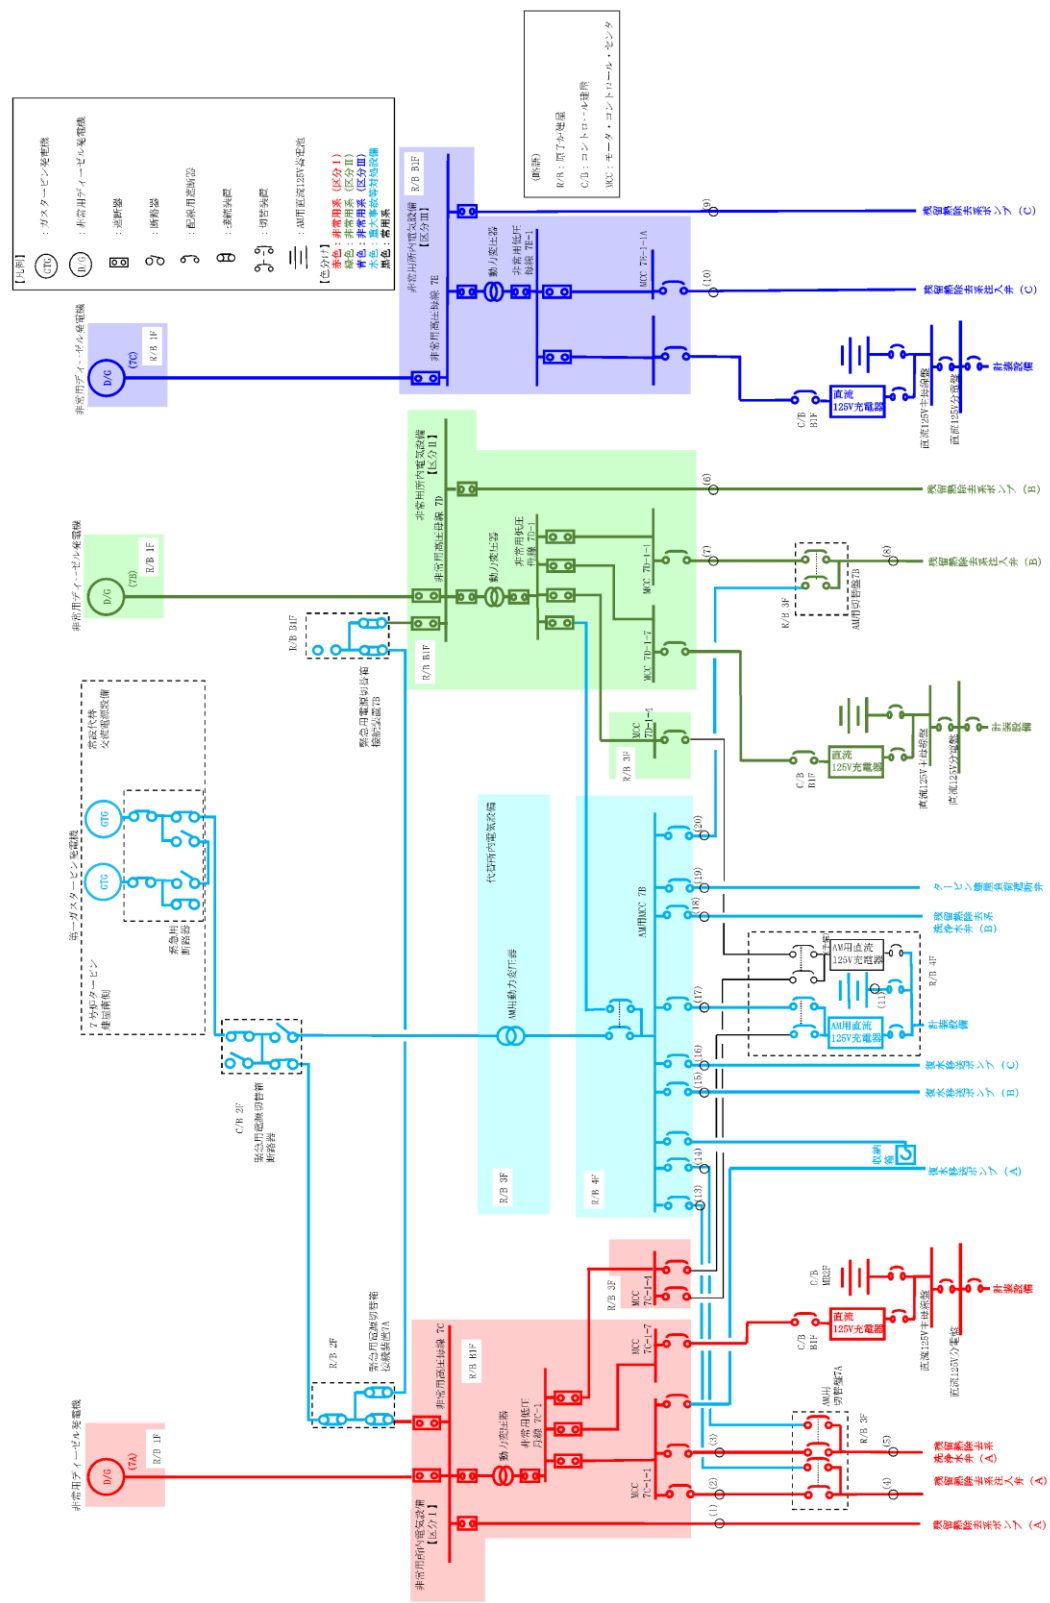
【凡例】
GTG ：ガスタービン発電機
D/G ：非常用ディーゼル発電機
：遮断器
：断路器
：配線用遮断器
：接続装置
：切替装置
：AM用直流125V蓄電池
【色分け】
赤色：非常用系（区分Ⅰ）
緑色：非常用系（区分Ⅱ）
青色：非常用系（区分Ⅲ）
水色：重大事故等対処設備
黒色：常用系

（略語）
R/B：原子炉建屋
C/B：コントロール建屋
MCC：モータ・コントロール・センタ

非常用ディーゼル発電機
D/G (7C)
R/B 1F
非常用所内電気設備【区分Ⅲ】
R/B B1F
非常用高圧母線 7E
動力変圧器
非常用低圧母線 7E-1
MCC 7E-1-1A
(9)
(10)
残留熱除去系ポンプ（C）
残留熱除去系注入弁（C）
C/B B1F
直流125V充電器
直流125V主母線盤
直流125V分電盤
計装設備

非常用ディーゼル発電機
D/G (7B)
R/B 1F
非常用所内電気設備【区分Ⅱ】
非常用高圧母線 7D
動力変圧器
非常用低圧母線 7D-1
MCC 7D-1-1
MCC 7D-1-7
R/B B1F
R/B B1F
緊急用電源切替箱接続装置7B
(6)
(7)
(8)
R/B 3F
AM用切替盤7B
残留熱除去系ポンプ（B）
残留熱除去系注入弁（B）
MCC 7D-1-4
R/B 3F
C/B B1F
直流125V充電器
直流125V主母線盤
直流125V分電盤
計装設備

常設代替交流電源設備
GTG
GTG
第一ガスタービン発電機
7号炉タービン建屋南側
緊急用断路器
代替所内電気設備
AM用動力変圧器
R/B 3F
AM用MCC 7B
R/B 4F
(20)
(19)
(18)
(17)
(16)
(15)
(14)
(13)
タービン建屋負荷遮断弁
残留熱除去系洗浄水弁（B）
AM用直流125V充電器
AM用直流125V充電器
(11)
R/B 4F
計装設備
復水移送ポンプ（C）
復水移送ポンプ（B）
復水移送ポンプ（A）
代替原子炉補機冷却系
C/B 2F
緊急用電源切替箱断路器

非常用ディーゼル発電機
D/G (7A)
R/B 1F
R/B 2F
緊急用電源切替箱接続装置7A
非常用所内電気設備【区分Ⅰ】
非常用高圧母線 7C
R/B B1F
動力変圧器
非常用低圧母線 7C-1
MCC 7C-1-1
MCC 7C-1-7
MCC 7C-1-4
R/B 3F
(1)
(2)
(3)
(4)
(5)
AM用切替盤7A
R/B 3F
C/B MB2F
C/B B1F
直流125V充電器
直流125V主母線盤
直流125V分電盤
計装設備
残留熱除去系洗浄水弁（A）
残留熱除去系注入弁（A）
残留熱除去系ポンプ（A）